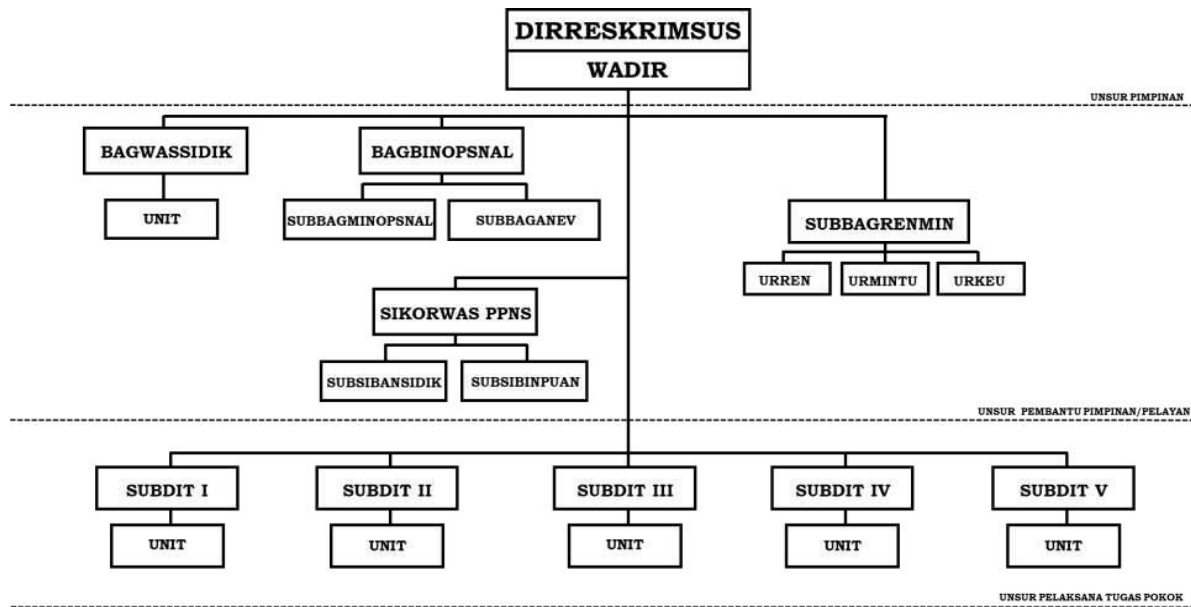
DIRRESKRIMSUS

WADIR

UNSUR PIMPINAN

BAGWASSIDIK

UNIT

BAGBINOPSNAL

SUBBAGMINOPSNAL

SUBBAGANEV

SUBBAGRENMIN

URREN

URMINTU

URKEU

SIKORWAS PPNS

SUBSIBANSIDIK

SUBSIBINPUAN

UNSUR PEMBANTU PIMPINAN/PELAYAN

SUBDIT I

UNIT

SUBDIT II

UNIT

SUBDIT III

UNIT

SUBDIT IV

UNIT

SUBDIT V

UNIT

UNSUR PELAKSANA TUGAS POKOK